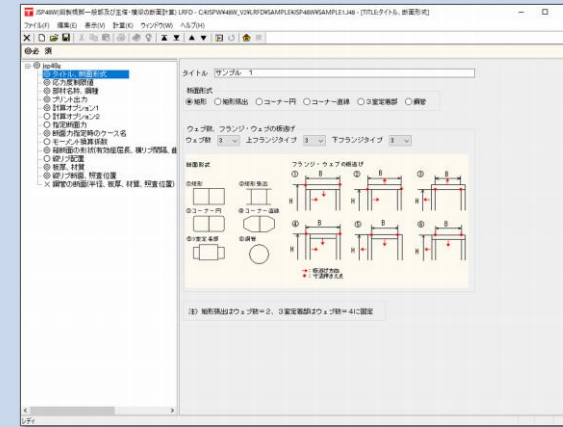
ISP48W(鋼製橋脚-脚部及び支保・梁部の断面計算) LRFD - C:¥ISP¥ISP48W_V2¥LRFD¥SAMPLE¥ISP48W¥SAMPLE1.J48 - [TITLE(タイトル, 断面形式]

ファイル(F) 編集(E) 表示(V) 計算(K) ウィンドウ(W) ヘルプ(H)

◎必 須

isp48a
タイトル, 断面形式
応力度制限値
部材名称, 鋼種
プリント出力
計算オプション1
計算オプション2
指定断面力
断面力指定時のケース名
モーメント換算係数
補剛断面の形状(有効幅座長, 縦リブ間隔, 曲
縦リブ配置
板厚, 材質
縦リブ断面, 照査位置
鋼管の断面(半径, 板厚, 材質, 照査位置)

タイトル サンプル－1

断面形式
◉ 矩形 ○ 矩形張出 ○ コーナー円 ○ コーナー面積 ○ 3室密着部 ○ 鋼管

ウェブ数, フランジ・ウェブの板張り
ウェブ数 3 上フランジタイプ 3 下フランジタイプ 3

断面形式
①矩形 ②矩形張出
③コーナー円 ④コーナー面積
⑤3室密着部 ⑥鋼管

フランジ・ウェブの板張り
① ② ③
④ ⑤ ⑥
B H
：板張り方向
：寸法押さえ

注) 矩形張出はウェブ数＝2、3室密着部はウェブ数＝4に固定

レディ